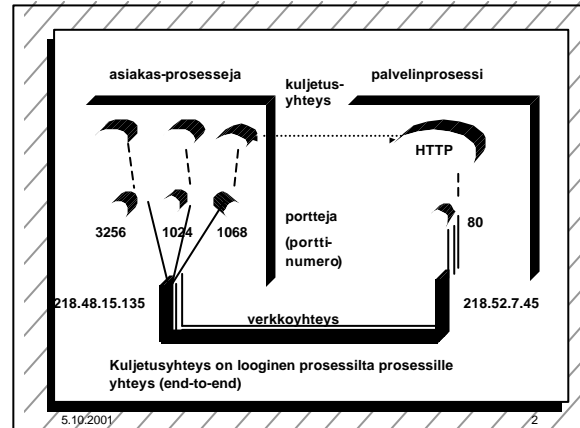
asiakas-prosesseja

kuljetus-yhteys

palvelinprosessi

HTTP

3256

1024

1068

portteja

(portti-numero)

80

218.48.15.135

218.52.7.45

verkkoyhteys

Kuljetusyhteys on looginen prosessilta prosessille yhteys (end-to-end)

5.10.2001

2